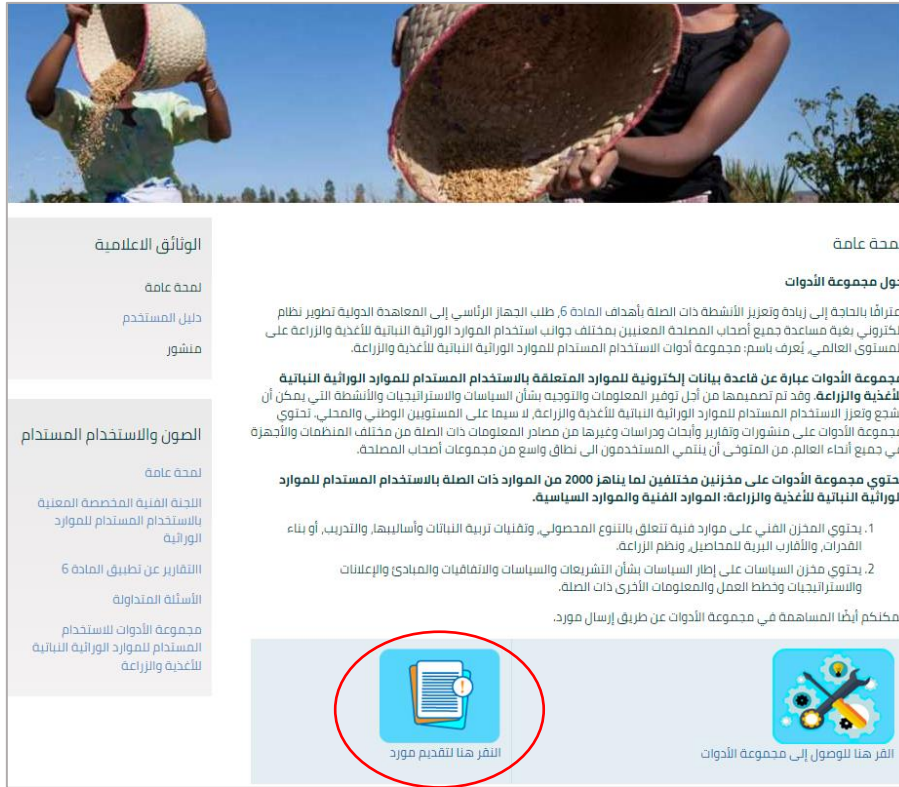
الوثائق الاعلامية

لمحة عامة

دليل المستخدم

منشور

الصون والاستخدام المستدام

لمحة عامة

اللجنة الفنية المخصصة المعنية بالاستخدام المستدام للموارد الوراثية

التقارير عن تطبيق المادة 6

الأسئلة المتداولة

مجموعة الأدوات للاستخدام المستدام للموارد الوراثية النباتية للأغذية والزراعة

محة عامة

حول مجموعة الأدوات

عترافًا بالحاجة إلى زيادة وتعزيز الأنشطة ذات الصلة بأهداف المادة 6، طلب الجهاز الرئاسي إلى المعاهدة الدولية تطوير نظام لكتروني بغية مساعدة جميع أصحاب المصلحة المعنيين بمختلف جوانب استخدام الموارد الوراثية النباتية للأغذية والزراعة على لمستوى العالمي، يُعرف باسم: مجموعة أدوات الاستخدام المستدام للموارد الوراثية النباتية للأغذية والزراعة.

مجموعة الأدوات عبارة عن قاعدة بيانات إلكترونية للموارد المتعلقة بالاستخدام المستدام للموارد الوراثية النباتية للأغذية والزراعة. وقد تم تصميمها من أجل توفير المعلومات والتوجيه بشأن السياسات والاستراتيجيات والأنشطة التي يمكن أن شجع وتعزز الاستخدام المستدام للموارد الوراثية النباتية للأغذية والزراعة، لا سيما على المستويين الوطني والمحلي. تحتوي مجموعة الأدوات على منشورات وتقارير وأبحاث ودراسات وغيرها من مصادر المعلومات ذات الصلة من مختلف المنظمات والأجهزة ي جميع أنحاء العالم. من المتوخى أن ينتفع المستخدمون إلى نطاق واسع من مجموعات أصحاب المصلحة.

حتوي مجموعة الأدوات على مخزنين مختلفين لما يناهز 2000 من الموارد ذات الصلة بالاستخدام المستدام للموارد لوراثية النباتية للأغذية والزراعة: الموارد الفنية والموارد السياسية.

1. يحتوي المخزن الفني على موارد فنية تتعلق بالتنوع المحصولي، وتقنيات تربية النباتات وأساليبها، والتدريب، أو بناء القدرات، والأقارب البرية للمحاصيل، ونظم الزراعة.

2. يحتوي مخزن السياسات على إطار السياسات بشأن التشريعات والسياسات والاتفاقيات والمبادئ والإعلانات والاستراتيجيات وخطط العمل والمعلومات الأخرى ذات الصلة.

مكنكم أيضًا المساهمة في مجموعة الأدوات عن طريق إرسال مورد.

انقر هنا لتقديم مورد

انقر هنا للوصول إلى مجموعة الأدوات